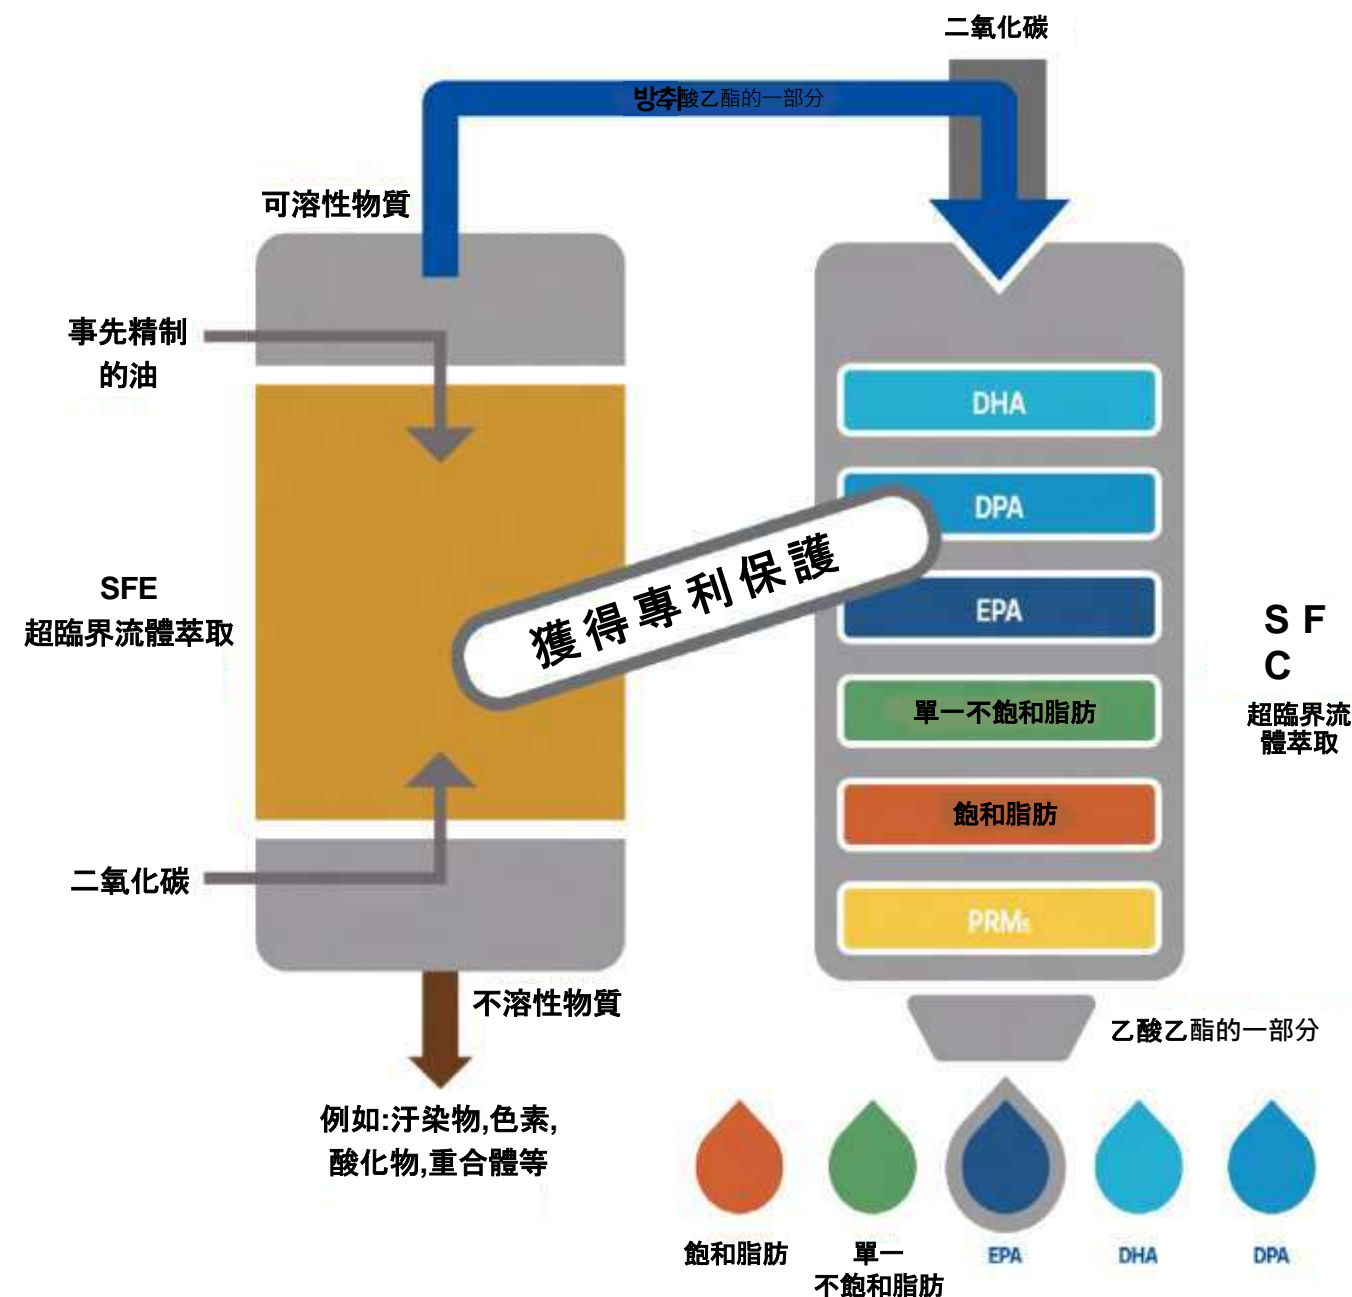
二氧化碳

방추酸乙酯的一部分

可溶性物質

事先精制的油

SFE
超臨界流體萃取

獲得專利保護

二氧化碳

不溶性物質

例如:汙染物,色素,酸化物,重合體等

DHA

DPA

EPA

單一不飽和脂肪

飽和脂肪

PRMs

S F C
超臨界流體萃取

乙酸乙酯的一部分

飽和脂肪

單一不飽和脂肪

EPA

DHA

DPA